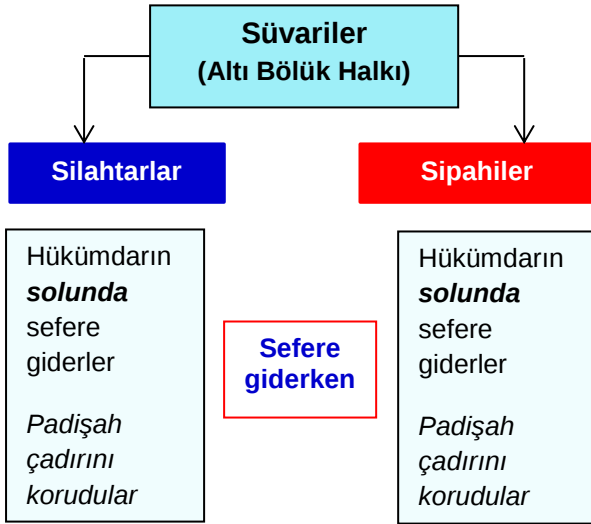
Süvariler
(Altı Bölük Halkı)

Silahtarlar

Sipahiler

Hükümdarın ***solunda*** sefere giderler

*Padişah çadırını korudular*

Sefere giderken

Hükümdarın ***solunda*** sefere giderler

*Padişah çadırını korudular*